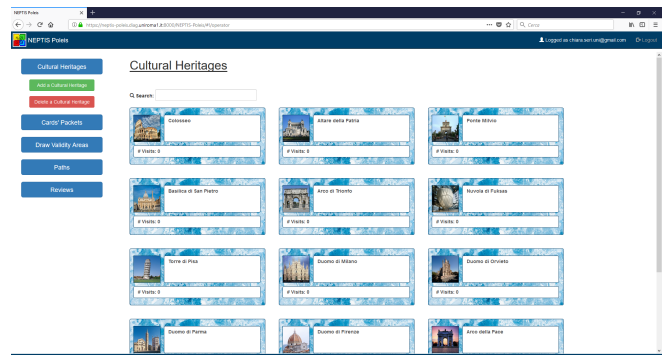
NEPTIS Poleis
https://neptis-poleis.diag.uniroma1.it:8000/NEPTIS-Poleis/#!/operator
Cerca

NEPTIS Poleis
Logged as chiara.seri.uni@gmail.com
Logout

Cultural Heritages
Add a Cultural Heritage
Delete a Cultural Heritage
Cards' Packets
Draw Validity Areas
Paths
Reviews

Cultural Heritages

Search:

Colosseo
# Visits: 0

Altare della Patria
# Visits: 0

Ponte Milvio
# Visits: 0

Basilica di San Pietro
# Visits: 0

Arco di Trionfo
# Visits: 0

Nuvola di Fuksas
# Visits: 0

Torre di Pisa
# Visits: 0

Duomo di Milano
# Visits: 0

Duomo di Orvieto
# Visits: 0

Duomo di Parma

Duomo di Firenze

Arco della Pace